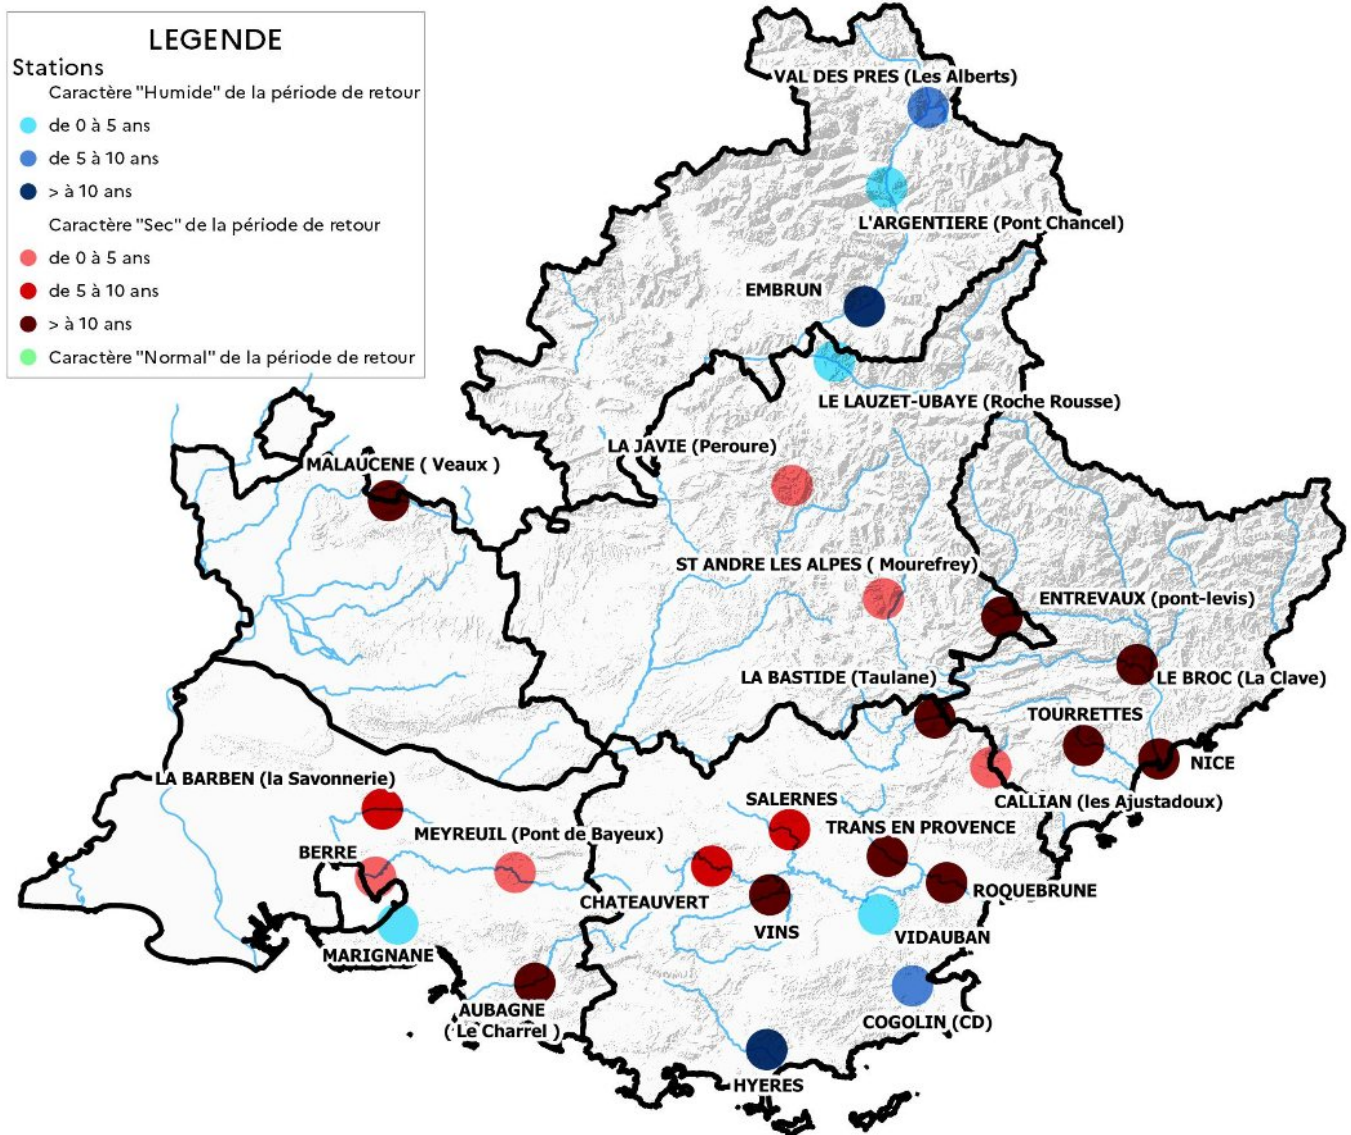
LEGENDE
Stations
Caractère "Humide" de la période de retour
de 0 à 5 ans
de 5 à 10 ans
> à 10 ans
Caractère "Sec" de la période de retour
de 0 à 5 ans
de 5 à 10 ans
> à 10 ans
Caractère "Normal" de la période de retour

VAL DES PRES (Les Alberts)
L'ARGENTIERE (Pont Chancel)
EMBRUN
LE LAUZET-UBAYE (Roche Rousse)
LA JAVIE (Peroure)
MALAUCENE ( Veaux )
ST ANDRE LES ALPES ( Mourefrey)
ENTREVAUX (pont-levis)
LE BROC (La Clave)
LA BASTIDE (Taulane)
TOURRETTES
NICE
CALLIAN (les Ajustadoux)
LA BARBEN (la Savonnerie)
SALERNES
TRANS EN PROVENCE
MEYREUIL (Pont de Bayeux)
BERRE
ROQUEBRUNE
CHATEAUVERT
VINS
VIDAUBAN
MARIGNANE
AUBAGNE
( Le Charrel )
COGOLIN (CD)
HYERES